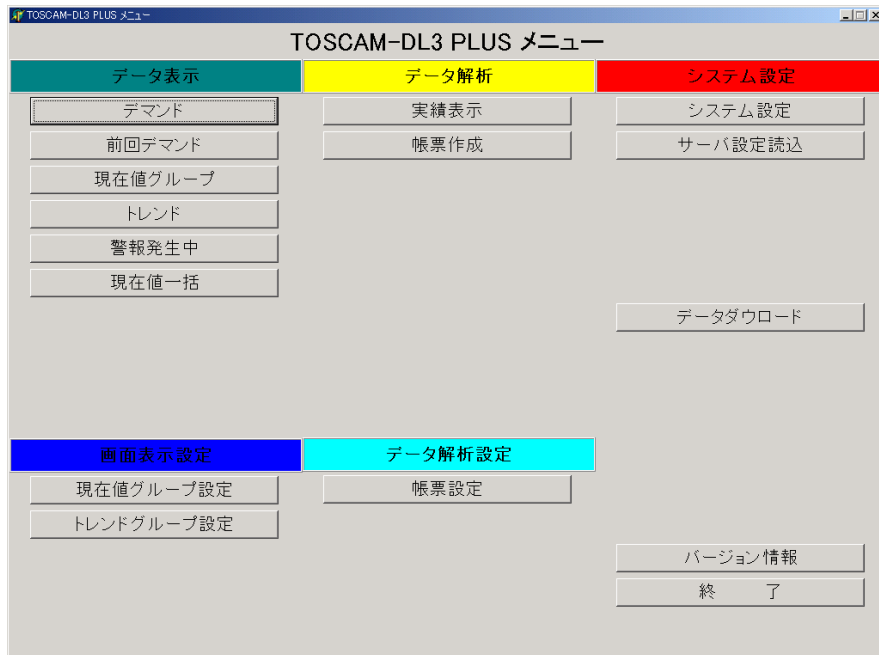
TOSCAM-DL3 PLUS メニュー

TOSCAM-DL3 PLUS メニュー

データ表示
デマンド
前回デマンド
現在値グループ
トレンド
警報発生中
現在値一括

データ解析
実績表示
帳票作成

システム設定
システム設定
サーバ設定読込
データダウロード

画面表示設定
現在値グループ設定
トレンドグループ設定

データ解析設定
帳票設定

バージョン情報
終　了